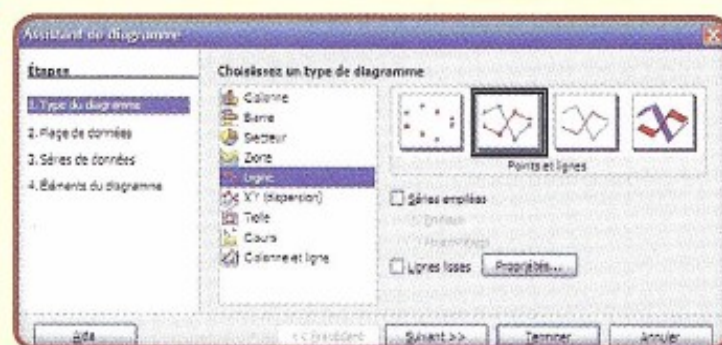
Assistant de diagramme

Étapes

1. Type du diagramme
2. Plage de données
3. Séries de données
4. Éléments du diagramme

Choisissez un type de diagramme

Colonne
Barre
Secteur
Zone
Ligne
XY (dispersion)
Toile
Cours
Colonne et ligne

Points et lignes

Séries empilées
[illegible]
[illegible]

Lignes lisses
Propriétés...

Aide
<< Précédent
Suivant >>
Terminer
Annuler